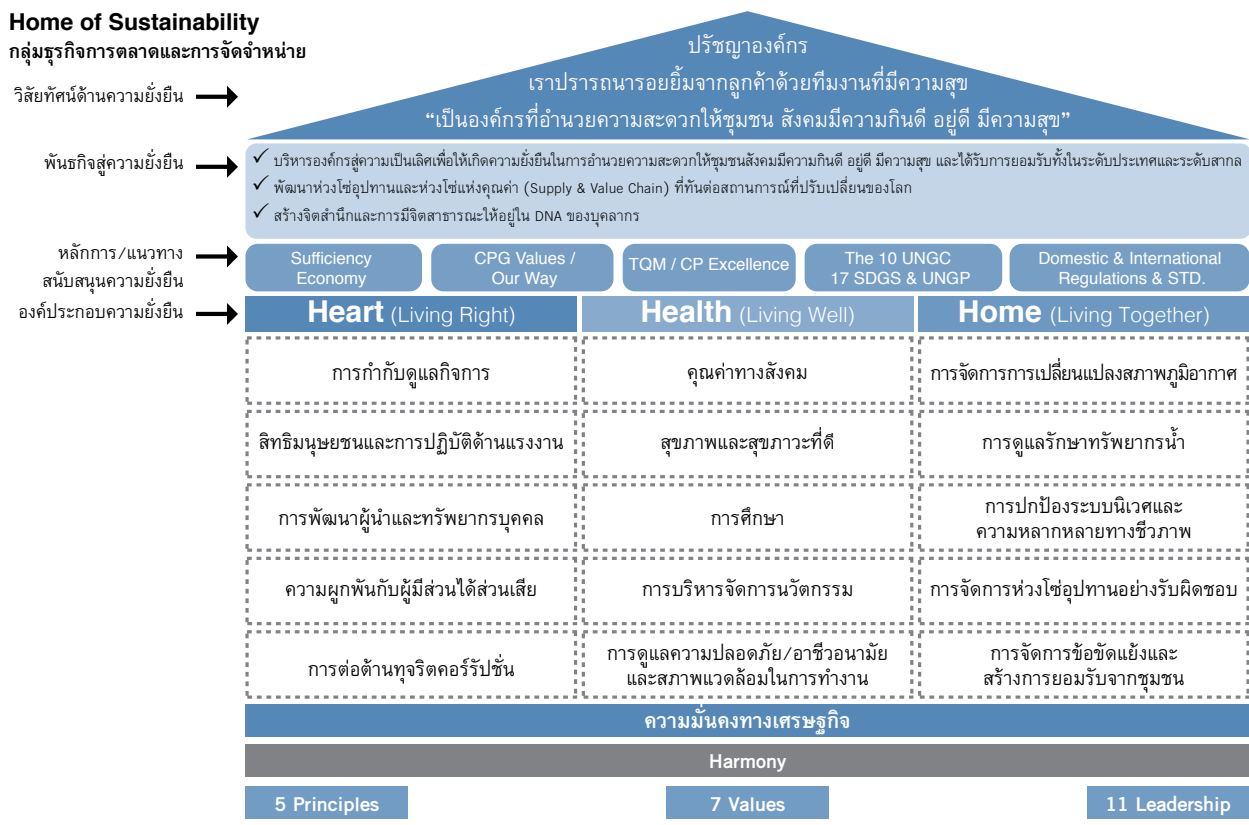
Home of Sustainability
กลุ่มธุรกิจการตลาดและการจัดจำหน่าย

วิสัยทัศน์ด้านความยั่งยืน

ปรัชญาองค์กร
เราปรารถนารอยยิ้มจากลูกค้าด้วยทีมงานที่มีความสุข
"เป็นองค์กรที่อำนวยความสะดวกให้ชุมชน สังคมมีความกินดี อยู่ดี มีความสุข"

พันธกิจสู่ความยั่งยืน

✓ บริหารองค์กรสู่ความเป็นเลิศเพื่อให้เกิดความยั่งยืนในการอำนวยความสะดวกให้ชุมชนสังคมมีความกินดี อยู่ดี มีความสุข และได้รับการยอมรับทั้งในระดับประเทศและระดับสากล
✓ พัฒนาห่วงโซ่อุปทานและห่วงโซ่แห่งคุณค่า (Supply & Value Chain) ที่ทันต่อสถานการณ์ที่ปรับเปลี่ยนของโลก
✓ สร้างจิตสำนึกและการมีจิตสาธารณะให้อยู่ใน DNA ของบุคลากร

หลักการ/แนวทาง สนับสนุนความยั่งยืน

Sufficiency Economy
CPG Values / Our Way
TQM / CP Excellence
The 10 UNGC 17 SDGS & UNGP
Domestic & International Regulations & STD.

องค์ประกอบความยั่งยืน

| Heart (Living Right) | Health (Living Well) | Home (Living Together) |
|---|---|---|
| การกำกับดูแลกิจการ | คุณค่าทางสังคม | การจัดการการเปลี่ยนแปลงสภาพภูมิอากาศ |
| สิทธิมนุษยชนและการปฏิบัติด้านแรงงาน | สุขภาพและสุขภาวะที่ดี | การดูแลรักษาทรัพยากรน้ำ |
| การพัฒนาผู้นำและทรัพยากรบุคคล | การศึกษา | การปกป้องระบบนิเวศและความหลากหลายทางชีวภาพ |
| ความผูกพันกับผู้มีส่วนได้ส่วนเสีย | การบริหารจัดการนวัตกรรม | การจัดการห่วงโซ่อุปทานอย่างรับผิดชอบ |
| การต่อต้านทุจริตคอร์รัปชั่น | การดูแลความปลอดภัย/อาชีวอนามัยและสภาพแวดล้อมในการทำงาน | การจัดการข้อขัดแย้งและสร้างการยอมรับจากชุมชน |

ความมั่นคงทางเศรษฐกิจ

Harmony

5 Principles
7 Values
11 Leadership